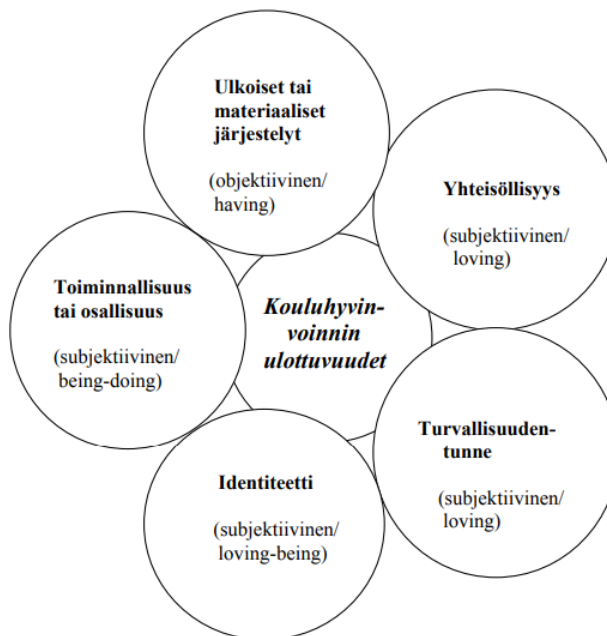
Ulkoiset tai materiaaliset järjestelyt

(objektiivinen/ having)

Yhteisöllisyys

(subjektiivinen/ loving)

Toiminnallisuus tai osallisuus

(subjektiivinen/ being-doing)

Kouluhyvinvoinnin ulottuvuudet

Turvallisuudentunne

(subjektiivinen/ loving)

Identiteetti

(subjektiivinen/ loving-being)